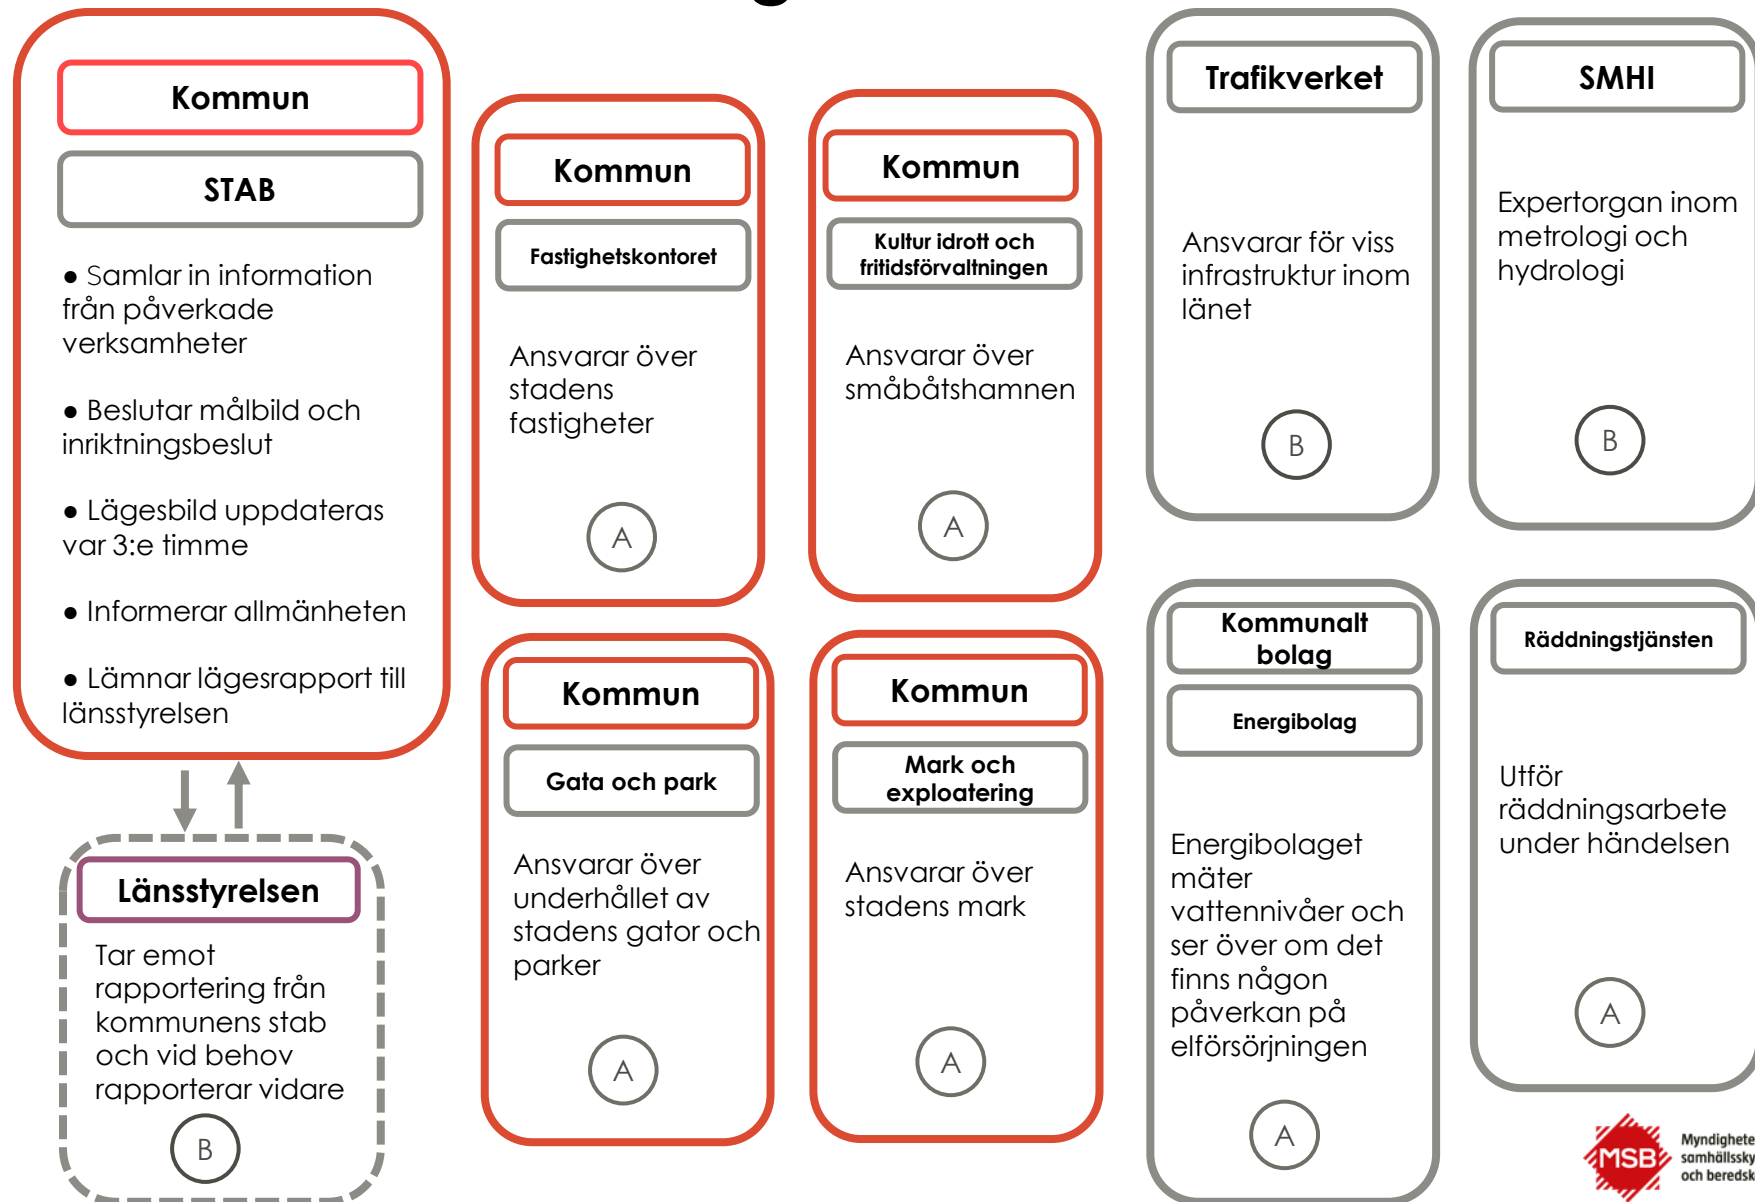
Kommun

STAB

● Samlar in information från påverkade verksamheter

● Beslutar målbild och inriktningsbeslut

● Lägesbild uppdateras var 3:e timme

● Informerar allmänheten

● Lämnar lägesrapport till länsstyrelsen

Länsstyrelsen

Tar emot rapportering från kommunens stab och vid behov rapporterar vidare

B

Kommun

Fastighetskontoret

Ansvarar över stadens fastigheter

A

Kommun

Kultur idrott och fritidsförvaltningen

Ansvarar över småbåtshamnen

A

Kommun

Gata och park

Ansvarar över underhållet av stadens gator och parker

A

Kommun

Mark och exploatering

Ansvarar över stadens mark

A

Trafikverket

Ansvarar för viss infrastruktur inom länet

B

SMHI

Expertorgan inom metrologi och hydrologi

B

Kommunalt bolag

Energibolag

Energibolaget mäter vattennivåer och ser över om det finns någon påverkan på elförsörjningen

A

Räddningstjänsten

Utför räddningsarbete under händelsen

A

MSB Myndighete samhällssky och beredsk